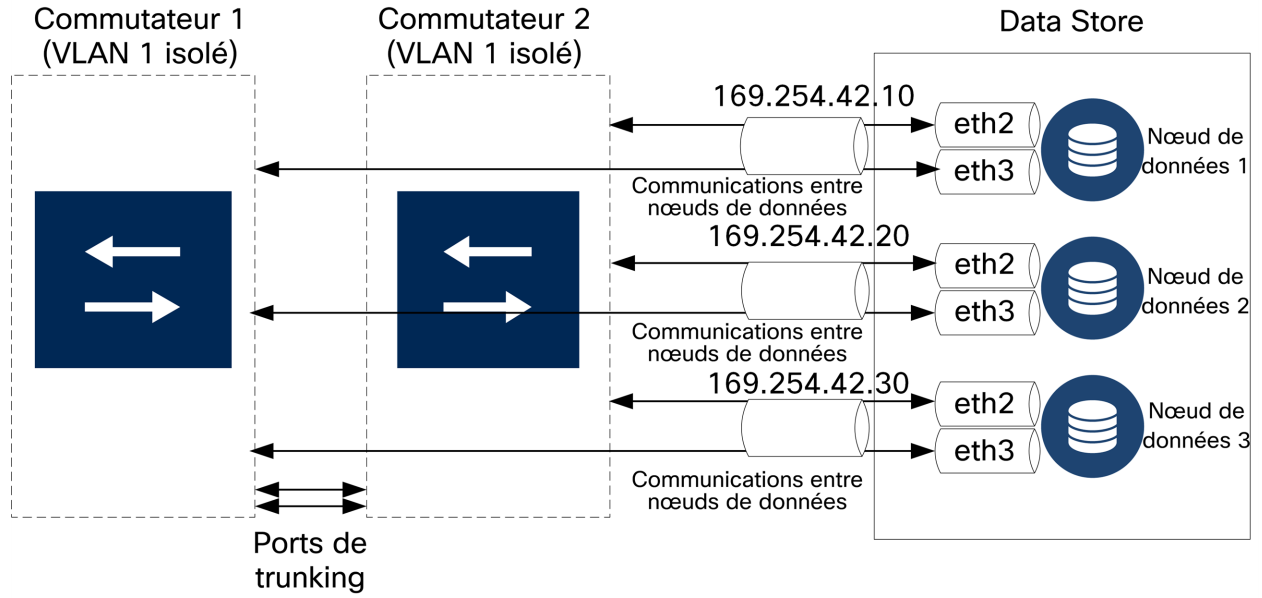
Commutateur 1
(VLAN 1 isolé)

Commutateur 2
(VLAN 1 isolé)

Data Store

169.254.42.10

eth2

eth3

Nœud de données 1

Communications entre nœuds de données

169.254.42.20

eth2

eth3

Nœud de données 2

Communications entre nœuds de données

169.254.42.30

eth2

eth3

Nœud de données 3

Communications entre nœuds de données

Ports de trunking